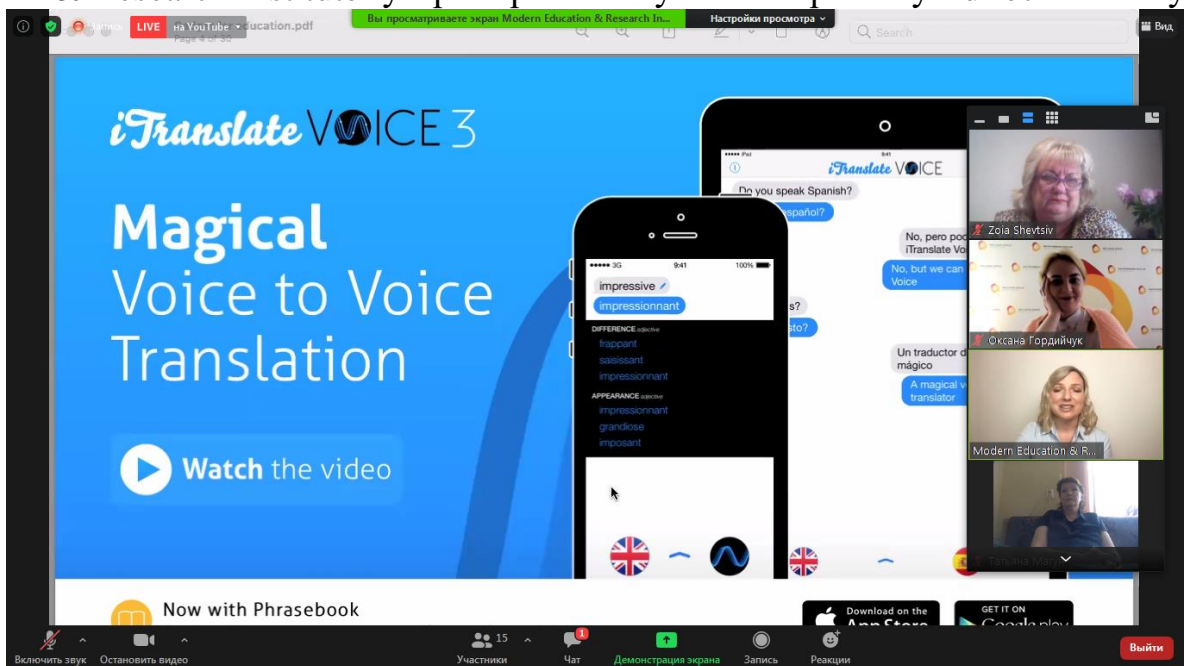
Запись LIVE на YouTube ucation.pdf Page 4 of 38
Вы просматриваете экран Modern Education & Research In... Настройки просмотра
Search
Вид

iTranslate VOICE 3

Magical Voice to Voice Translation

Watch the video

Now with Phrasebook

Download on the App Store
GET IT ON Google play

iPad 9:41
iTranslate VOICE
Do you speak Spanish?
español?
No, pero pod iTranslate Vo
No, but we can Voice
s?
sto?
Un traductor d mágico
A magical v translator

3G 9:41 100%
impressive
impressionnant
DIFFERENCE adjective
frappant
saisissant
impressionnant
APPEARANCE adjective
impressionnant
grandiose
imposant

Zoia Shevtsiv
Оксана Гордийчук
Modern Education & R...
Тетяна Маг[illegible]

Включить звук
Остановить видео
15 Участники
Чат
Демонстрация экрана
Запись
Реакции
Выйти